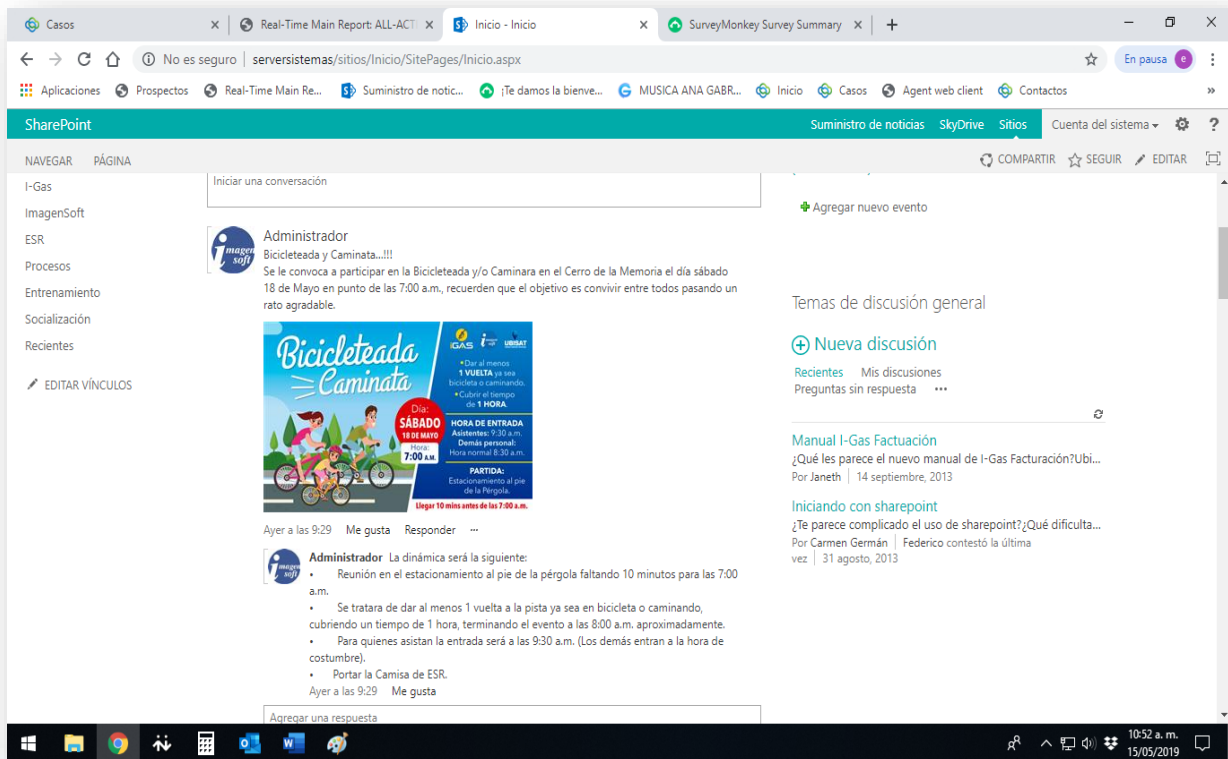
Casos | Real-Time Main Report: ALL-ACT | Inicio - Inicio | SurveyMonkey Survey Summary

No es seguro | serversistemas/sitios/Inicio/SitePages/Inicio.aspx

En pausa e

Aplicaciones Prospectos Real-Time Main Re... Suministro de notic... ¡Te damos la bienve... MUSICA ANA GABR... Inicio Casos Agent web client Contactos

SharePoint Suministro de noticias SkyDrive Sitios Cuenta del sistema ?

NAVEGAR PÁGINA COMPARTIR SEGUIR EDITAR

I-Gas
ImagenSoft
ESR
Procesos
Entrenamiento
Socialización
Recientes

EDITAR VÍNCULOS

Iniciar una conversación

Administrador
Bicicleteada y Caminata...!!!
Se le convoca a participar en la Bicicleteada y/o Caminara en el Cerro de la Memoria el día sábado 18 de Mayo en punto de las 7:00 a.m., recuerden que el objetivo es convivir entre todos pasando un rato agradable.

Bicicleteada Caminata
IGAS UBISAT
•Dar al menos 1 VUELTA ya sea bicicleta o caminando.
•Cubrir el tiempo de 1 HORA.
Día: SÁBADO 18 DE MAYO
Hora: 7:00 A.M.
HORA DE ENTRADA
Asistentes: 9:30 a.m.
Demás personal: Hora normal 8:30 a.m.
PARTIDA:
Estacionamiento al pie de la Pérgola.
Llegar 10 mins antes de las 7:00 a.m.

Ayer a las 9:29 Me gusta Responder ···

Administrador La dinámica será la siguiente:
• Reunión en el estacionamiento al pie de la pérgola faltando 10 minutos para las 7:00 a.m.
• Se tratara de dar al menos 1 vuelta a la pista ya sea en bicicleta o caminando, cubriendo un tiempo de 1 hora, terminando el evento a las 8:00 a.m. aproximadamente.
• Para quienes asistan la entrada será a las 9:30 a.m. (Los demás entran a la hora de costumbre).
• Portar la Camisa de ESR.
Ayer a las 9:29 Me gusta

Agregar una respuesta

Agregar nuevo evento

Temas de discusión general

Nueva discusión
Recientes Mis discusiones
Preguntas sin respuesta ···

Manual I-Gas Factuación
¿Qué les parece el nuevo manual de I-Gas Facturación?Ubi...
Por Janeth | 14 septiembre, 2013

Iniciando con sharepoint
¿Te parece complicado el uso de sharepoint?¿Qué dificulta...
Por Carmen Germán | Federico contestó la última vez | 31 agosto, 2013

10:52 a. m.
15/05/2019